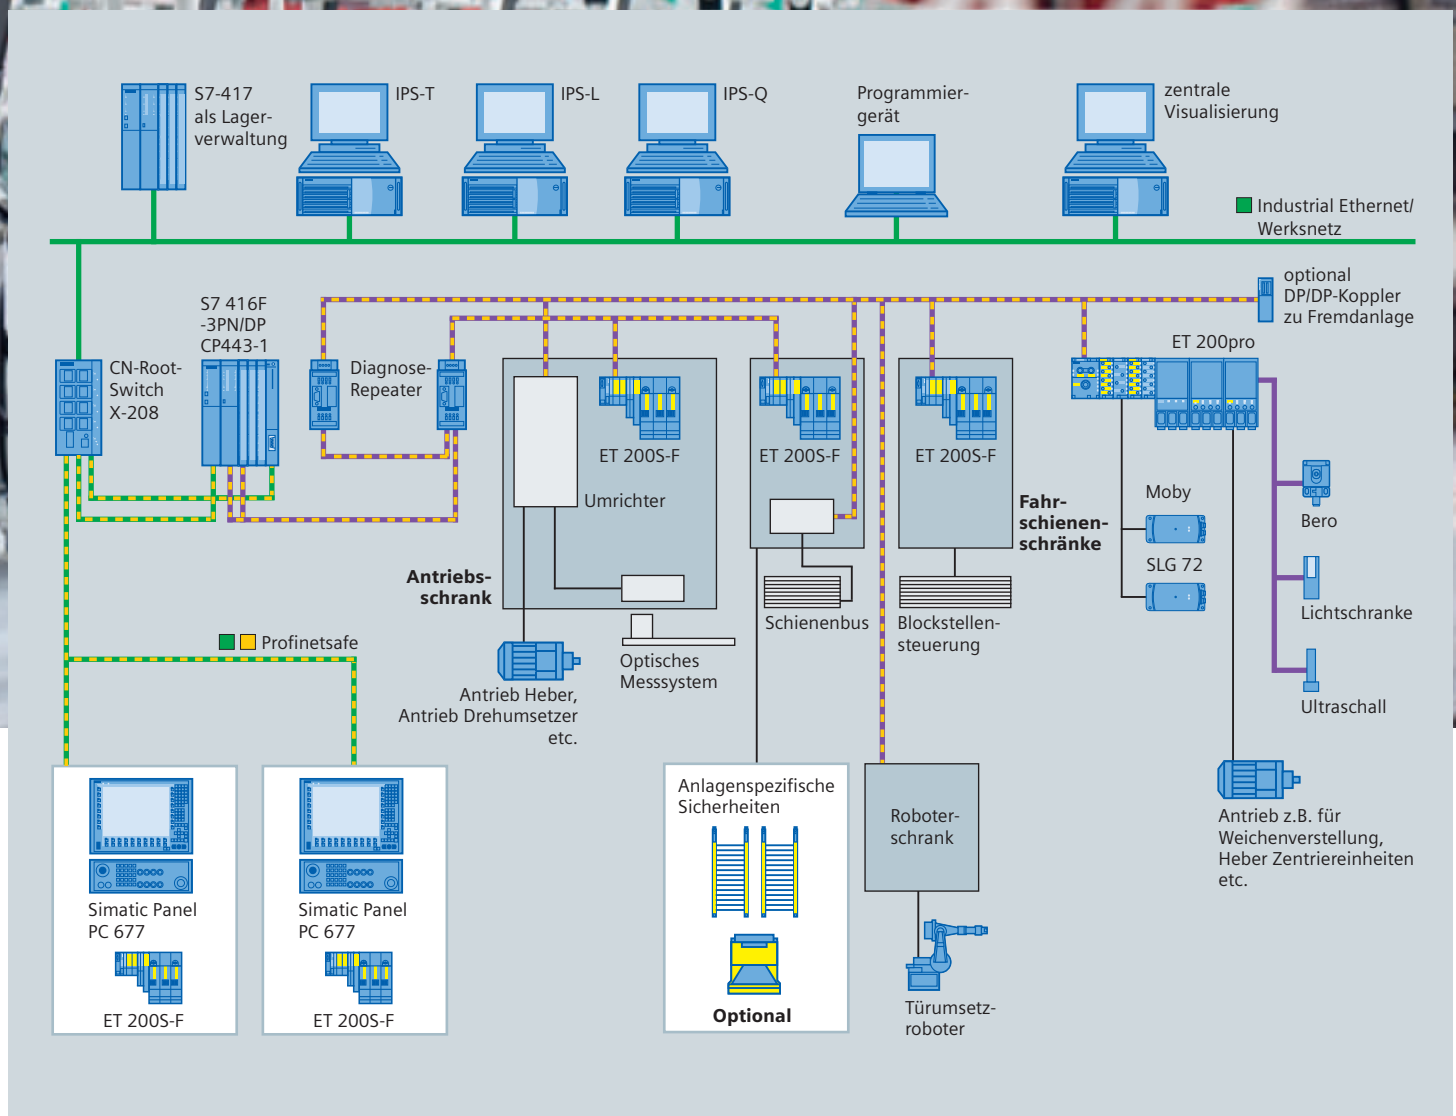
S7-417 als Lagerverwaltung

IPS-T

IPS-L

IPS-Q

Programmiergerät

zentrale Visualisierung

Industrial Ethernet/ Werksnetz

optional DP/DP-Koppler zu Fremdanlage

S7 416F -3PN/DP CP443-1

Diagnose-Repeater

CN-Root-Switch X-208

ET 200S-F

ET 200S-F

ET 200S-F

ET 200pro

Umrichter

Fahrschienenschränke

Moby

Bero

SLG 72

Lichtschranke

Antriebsschrank

Schienenbus

Blockstellensteuerung

Ultraschall

Profinetsafe

Optisches Messsystem

Antrieb Heber, Antrieb Drehumsetzer etc.

Anlagenspezifische Sicherheiten

Roboterschrank

Antrieb z.B. für Weichenverstellung, Heber Zentriereinheiten etc.

Simatic Panel PC 677

ET 200S-F

Simatic Panel PC 677

ET 200S-F

Optional

Türumsetzroboter